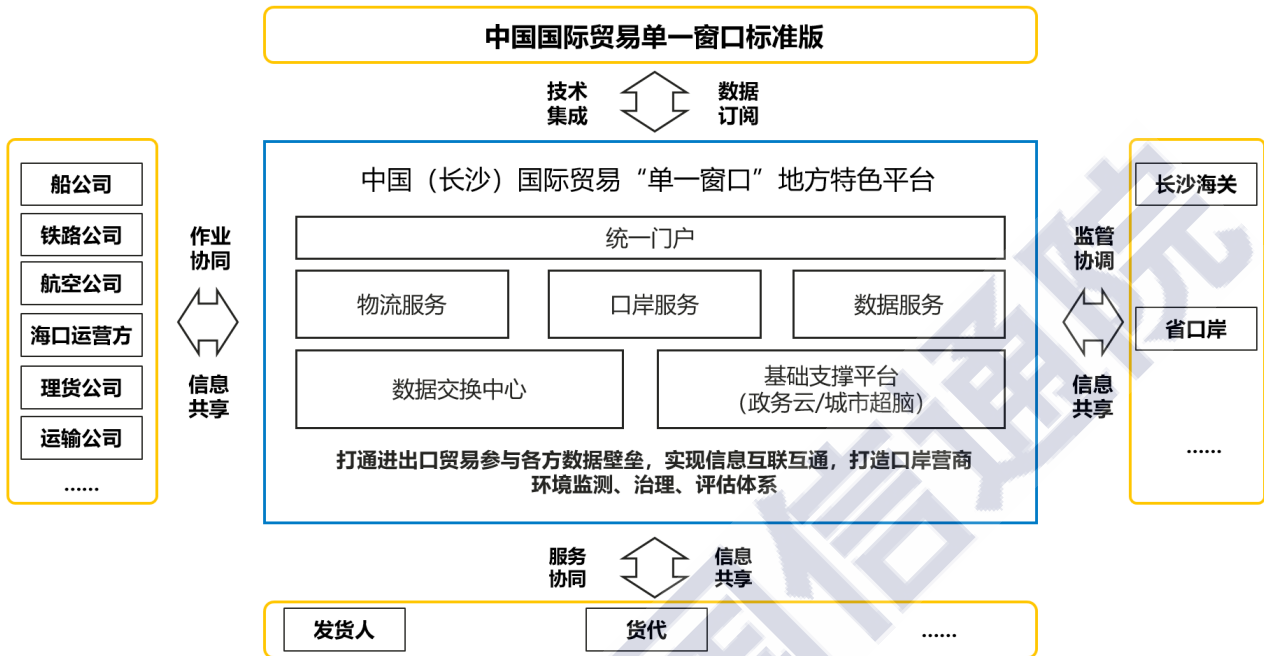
中国国际贸易单一窗口标准版

技术集成

数据订阅

船公司
铁路公司
航空公司
海口运营方
理货公司
运输公司
……

作业协同

信息共享

中国（长沙）国际贸易“单一窗口”地方特色平台

统一门户

物流服务

口岸服务

数据服务

数据交换中心

基础支撑平台（政务云/城市超脑）

打通进出口贸易参与各方数据壁垒，实现信息互联互通，打造口岸营商环境监测、治理、评估体系

监管协调

信息共享

长沙海关

省口岸

……

服务协同

信息共享

发货人

货代

……